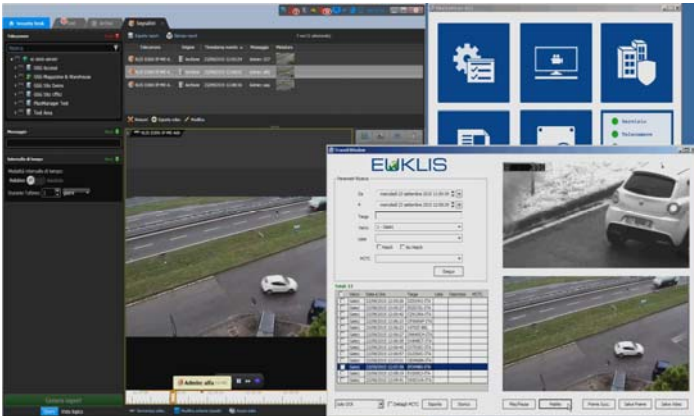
Security Desk

Segnalibri

Telecamere

Messaggi

Intervallo di tempo

Genera report

EUKLIS

Parametri Ricerca

Da

A

Targa

Varco

Lista

Match

No Match

MCTC

Totali

Targa

Lista

Descrizione

MCTC

Riproduci

Pausa

Stampa

Esporta

Salva Frame

Salva Video

Adesso alle